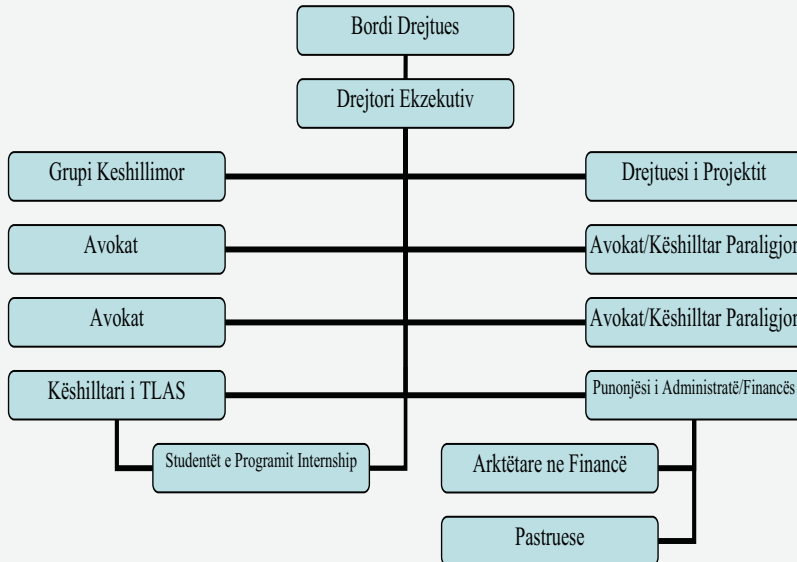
Bordi Drejtues

Drejtori Ekzekutiv

Grupi Keshillimor

Drejtuesi i Projektit

Avokat

Avokat/Këshilltar Paraligjor

Avokat

Avokat/Këshilltar Paraligjor

Këshilltari i TLAS

Punonjësi i Administratë/Financës

Studentët e Programit Internship

Arktëtare ne Financë

Pastruese